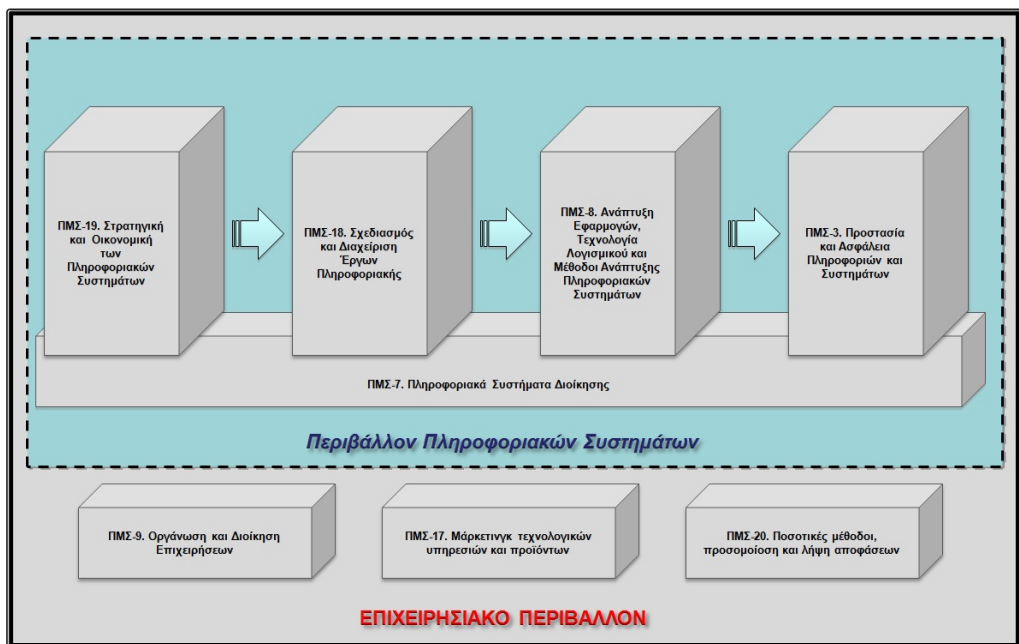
ΠΜΣ-19. Στρατηγική και Οικονομική των Πληροφοριακών Συστημάτων

ΠΜΣ-18. Σχεδιασμός και Διαχείριση Έργων Πληροφορικής

ΠΜΣ-8. Ανάπτυξη Εφαρμογών, Τεχνολογία Λογισμικού και Μέθοδοι Ανάπτυξης Πληροφοριακών Συστημάτων

ΠΜΣ-3. Προστασία και Ασφάλεια Πληροφοριών και Συστημάτων

ΠΜΣ-7. Πληροφοριακά Συστήματα Διοίκησης

Περιβάλλον Πληροφοριακών Συστημάτων

ΠΜΣ-9. Οργάνωση και Διοίκηση Επιχειρήσεων

ΠΜΣ-17. Μάρκετινγκ τεχνολογικών υπηρεσιών και προϊόντων

ΠΜΣ-20. Ποσοτικές μέθοδοι, προσομοίωση και λήψη αποφάσεων

ΕΠΙΧΕΙΡΗΣΙΑΚΟ ΠΕΡΙΒΑΛΛΟΝ